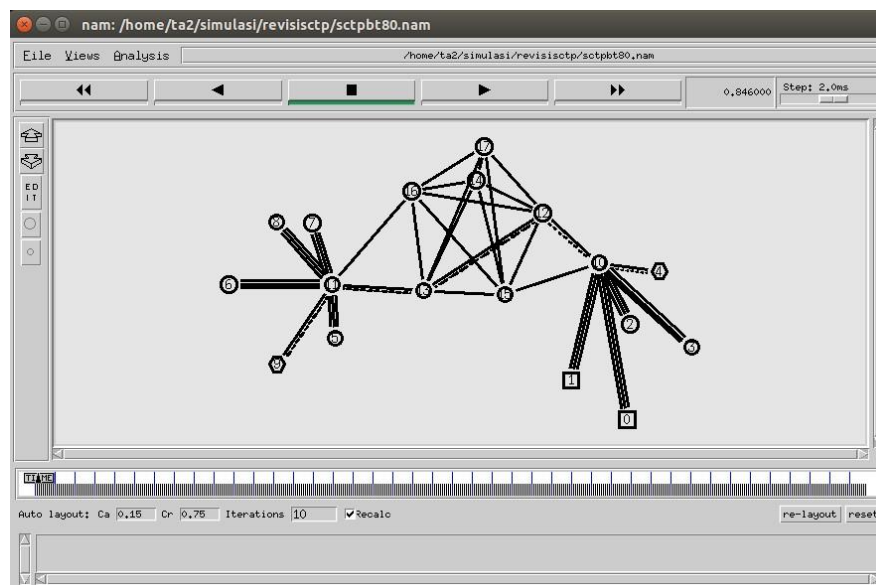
nam: /home/ta2/simulasi/revisisctp/sctpbt80.nam

File Views Analysis /home/ta2/simulasi/revisisctp/sctpbt80.nam

0.846000 Step: 2.0ms

EDIT

17
14
16
12
8
7
10
4
6
11
13
15
2
5
3
9
1
0

TIME

Auto layout: Ca 0.15 Cr 0.75 Iterations 10 Recalc re-layout reset